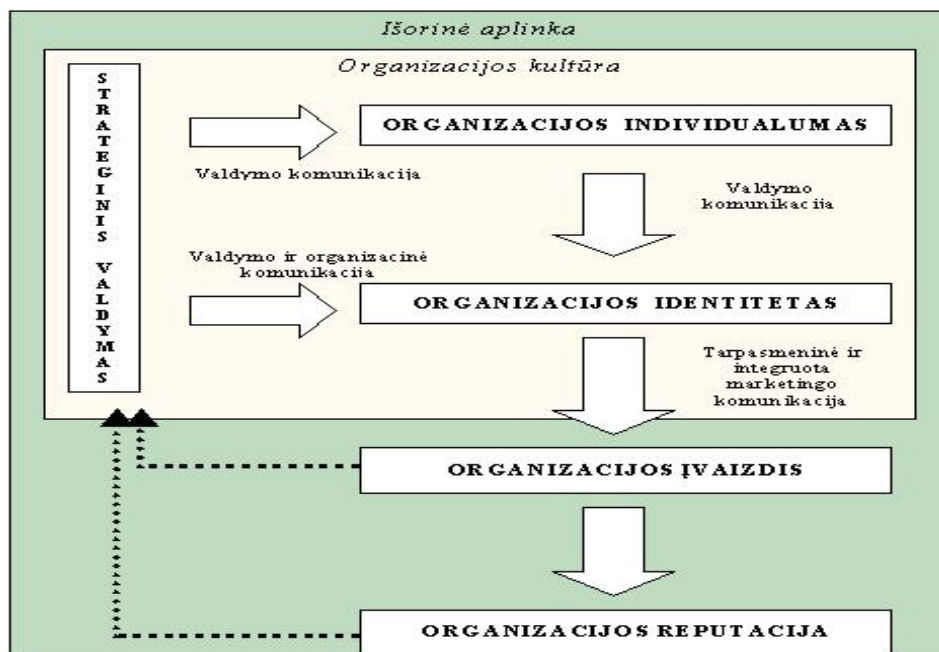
Išorinė aplinka

Organizacijos kultūra

STRATEGINIS VALDYMAS

ORGANIZACIJOS INDIVIDUALUMAS

Valdymo komunikacija

Valdymo komunikacija

Valdymo ir organizacinė komunikacija

ORGANIZACIJOS IDENTITETAS

Tarpasmeninė ir integruota marketingo komunikacija

ORGANIZACIJOS ĮVAIZDIS

ORGANIZACIJOS REPUTACIJA